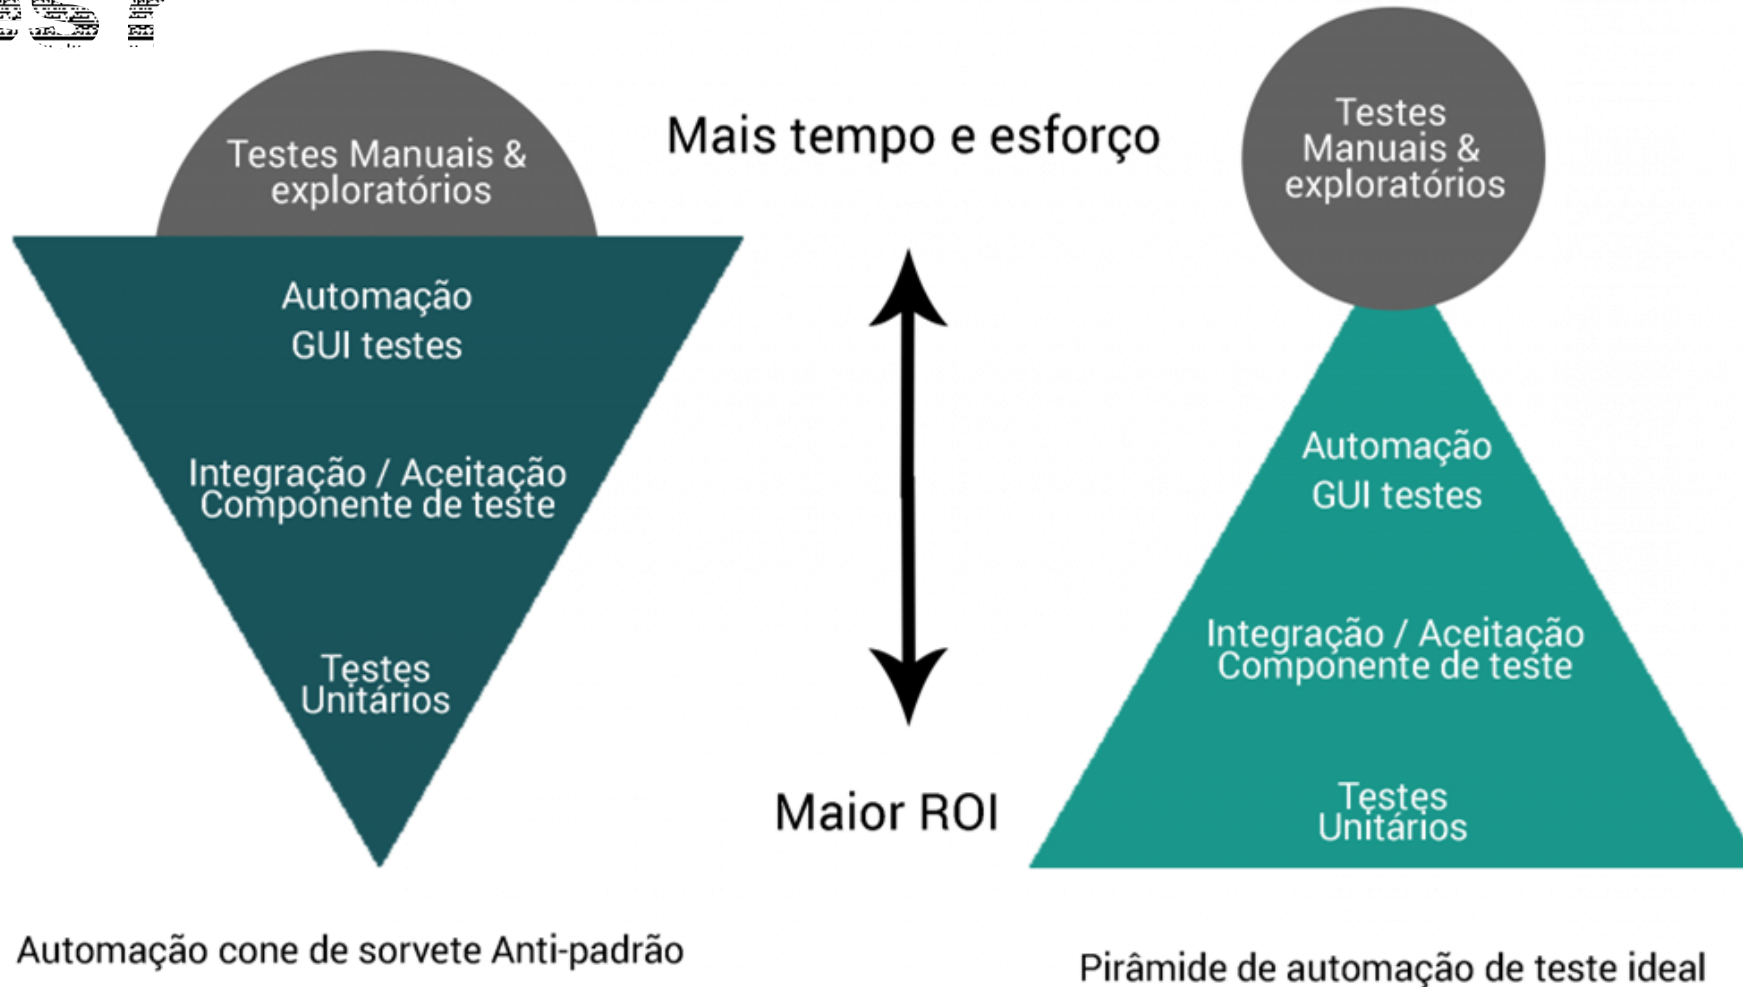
Testes Manuais & exploratórios

Automação GUI testes

Integração / Aceitação Componente de teste

Testes Unitários

Mais tempo e esforço

Maior ROI

Testes Manuais & exploratórios

Automação GUI testes

Integração / Aceitação Componente de teste

Testes Unitários

Automação cone de sorvete Anti-padrão

Pirâmide de automação de teste ideal